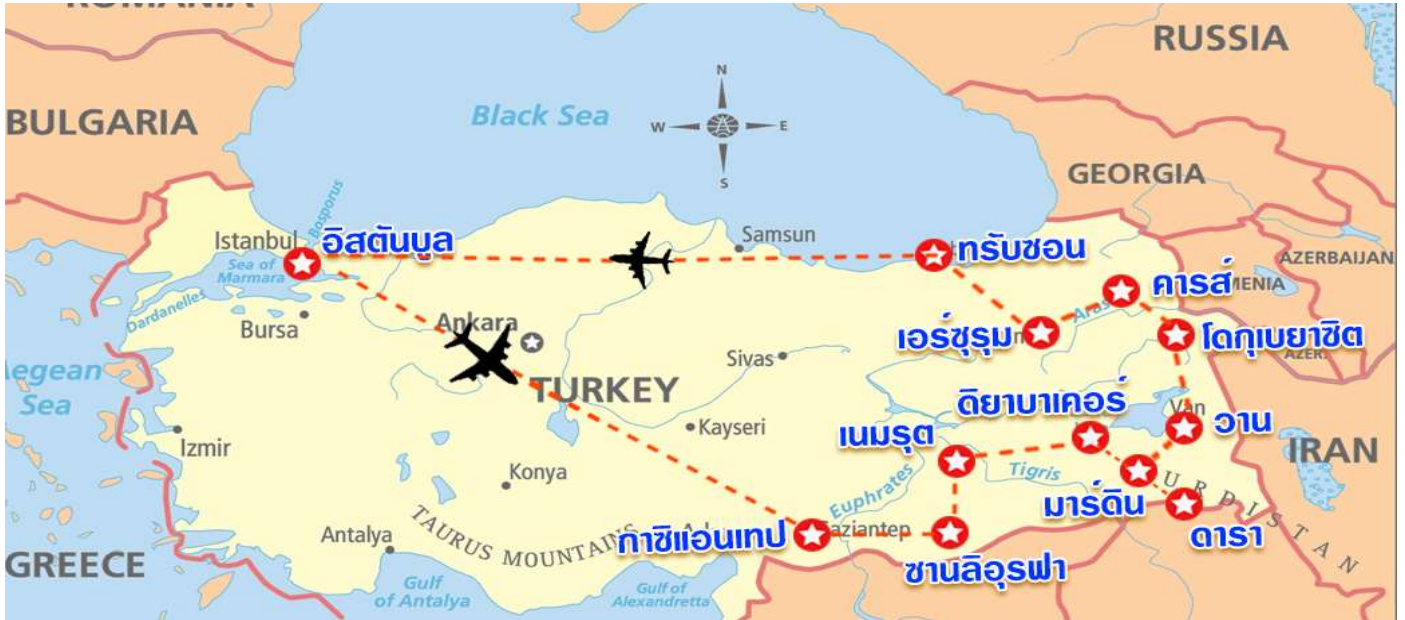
ROMANIA
RUSSIA
BULGARIA
Black Sea
N
W
E
S
GEORGIA
Bosporus
Istanbul
อิสตันบูล
Samsun
ทรับซอน
AZERBAIJAN
Sea of Marmara
คาร์ส
MENIA
Dardanelles
Bursa
Ankara
Aras
เอร์ซุรุม
โดกุเบยาซิต
AZER.
Aegean Sea
Sivas
TURKEY
ดิยาบาเคอร์
Van
วาน
Izmir
Kayseri
เนมรุต
IRAN
Tigris
Konya
Euphrates
KURDISTAN
มาร์ดิน
TAURUS MOUNTAINS
Antalya
Adana
Gaziantep
กาซิแอนเทป
ดารา
GREECE
ซานลิอุรฟา
Gulf of Antalya
Gulf of Alexandretta